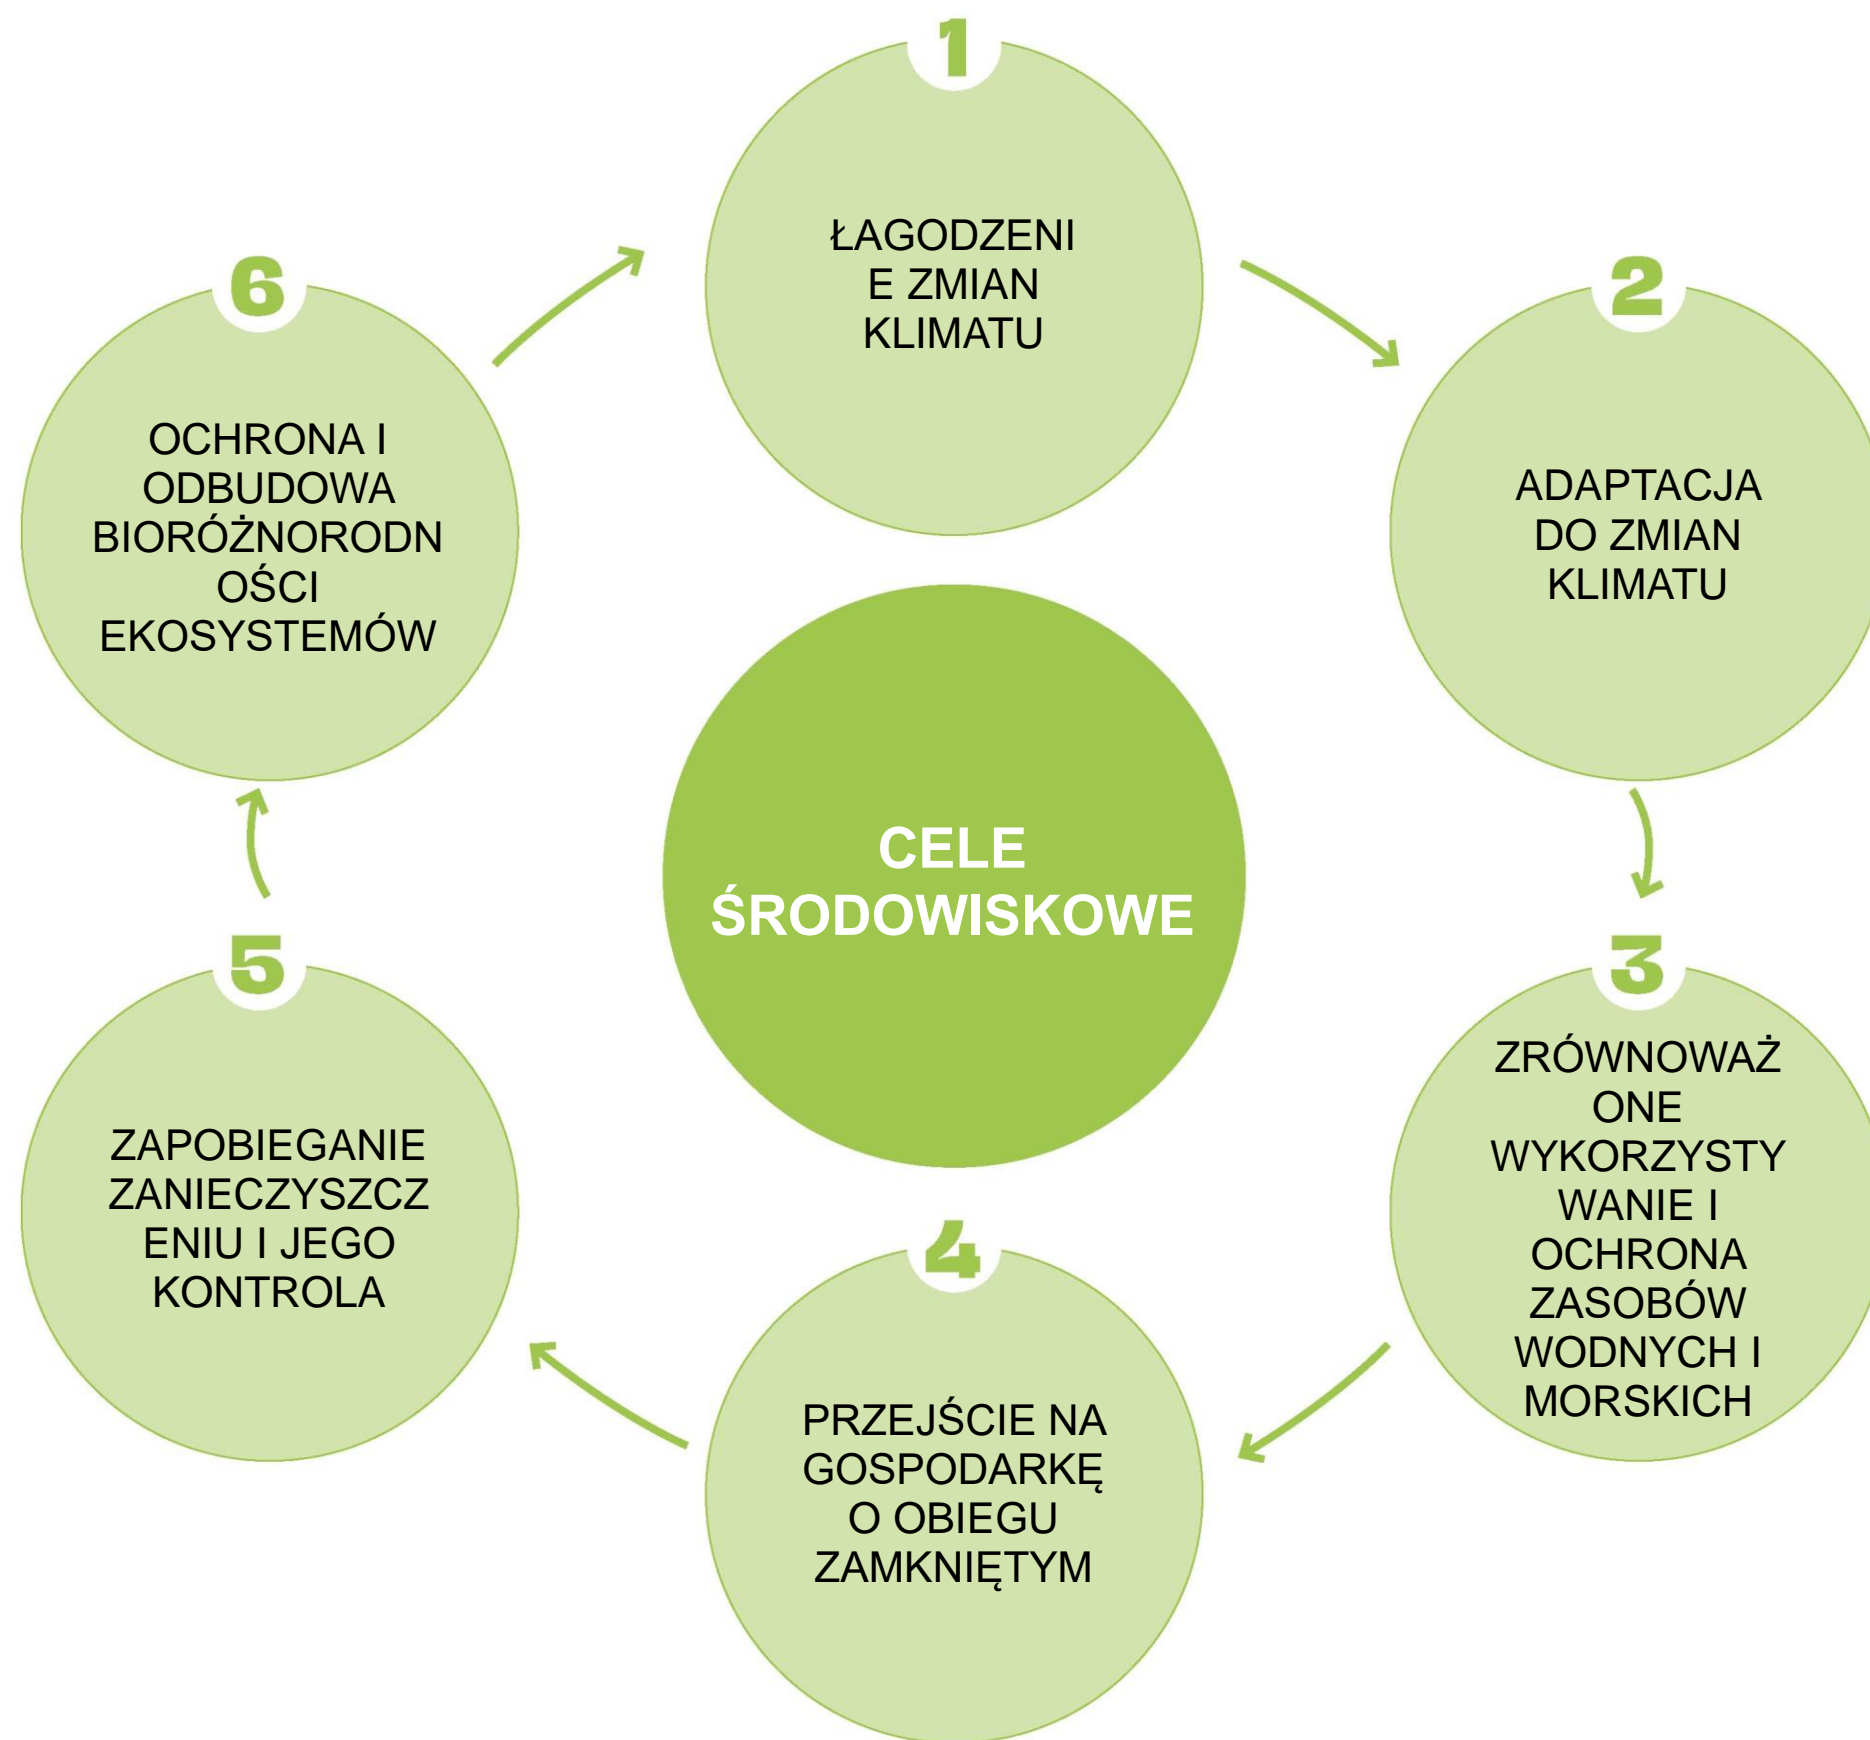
1
ŁAGODZENIE ZMIAN KLIMATU

2
ADAPTACJA DO ZMIAN KLIMATU

CELE ŚRODOWISKOWE

3
ZRÓWNOWAŻONE WYKORZYSTYWANIE I OCHRONA ZASOBÓW WODNYCH I MORSKICH

4
PRZEJŚCIE NA GOSPODARKĘ O OBIEGU ZAMKNIĘTYM

5
ZAPOBIEGANIE ZANIECZYSZCZENIU I JEGO KONTROLA

6
OCHRONA I ODBUDOWA BIORÓŻNORODNOŚCI EKOSYSTEMÓW